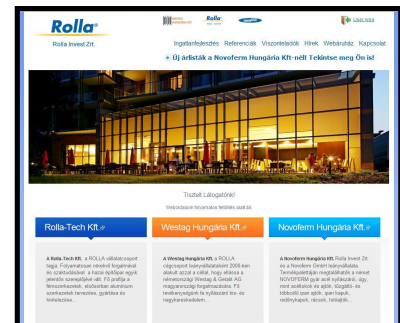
Rolla®
Rolla Invest Zrt.

Rolla

Lépjen velünk

Ingatlanfejlesztés Referenciák Viszonteladók Hírek Webáruház Kapcsolat

+ Új árlisták a Novoferm Hungária Kft.-nél! Tekintse meg Ön is!

Tisztelt Látogatónk!

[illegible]

Rolla-Tech Kft.

Westag Hungária Kft.

Novoferm Hungária Kft.

A Rolla-Tech Kft. a ROLLA vállalatcsoport tagja. Folyamatosan növekvő forgalmával és szolgáltatásával, a hazai építőipar egyik jelentős szereplőjévé vált. Fő profilja a fémszerkezetek, elsősorban alumínium szerkezetek tervezése, gyártása és értékesítése...

A Westag Hungária Kft. a ROLLA cégcsoport leányvállalataként 2008-ban alakult azzal a céllal, hogy ellássa a németországi Westag & Getalit AG magyarországi forgalmazását. Fő tevékenységeink fa nyílászárók lrsz- és nagykereskedelem...

A Novoferm Hungária Kft. Rolla Invest Zrt. és a Novoferm GmbH leányvállalata. Termékpalettáján megtalálhatók a német NOVOFERM gyár acél nyílászárói, úgy, mint acélajtók és ajtók, tűzgátló- és többcélú ipari ajtók, ipari kapuk, redőnykapuk, rácsok, hőszigetelt...